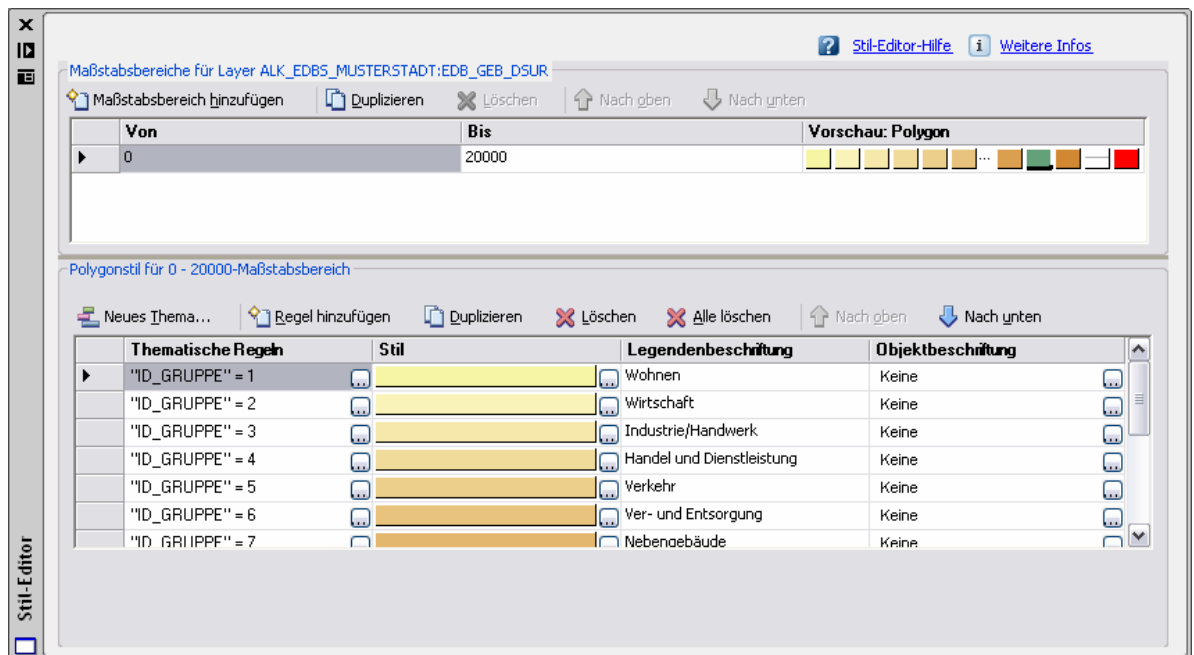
Stil-Editor

Stil-Editor-Hilfe  Weitere Infos

Maßstabsbereiche für Layer ALK_EDBS_MUSTERSTADT:EDB_GEB_DSUR

Maßstabsbereich hinzufügen  Duplizieren  Löschen  Nach oben  Nach unten

| Von | Bis | Vorschau: Polygon |
|---|---|---|
| 0 | 20000 | ... |

Polygonstil für 0 - 20000-Maßstabsbereich

Neues Thema...  Regel hinzufügen  Duplizieren  Löschen  Alle löschen  Nach oben  Nach unten

| Thematische Regeln | Stil | Legendenbeschriftung | Objektbeschriftung |
|---|---|---|---|
| "ID_GRUPPE" = 1 | | Wohnen | Keine |
| "ID_GRUPPE" = 2 | | Wirtschaft | Keine |
| "ID_GRUPPE" = 3 | | Industrie/Handwerk | Keine |
| "ID_GRUPPE" = 4 | | Handel und Dienstleistung | Keine |
| "ID_GRUPPE" = 5 | | Verkehr | Keine |
| "ID_GRUPPE" = 6 | | Ver- und Entsorgung | Keine |
| "ID_GRUPPE" = 7 | | Nebengebäude | Keine |